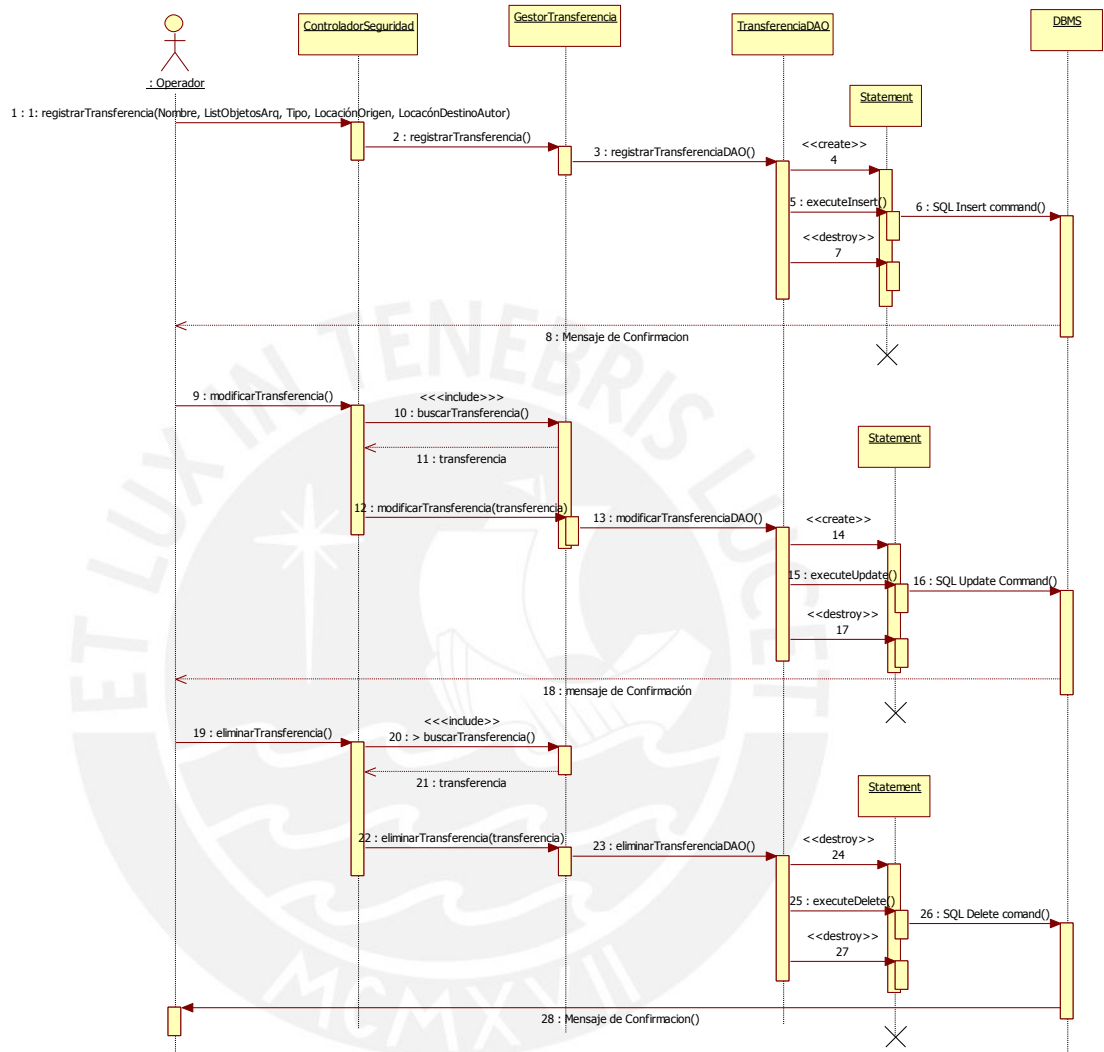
: Operador

ControladorSeguridad

GestorTransferencia

TransferenciaDAO

DBMS

Statement

1 : 1: registrarTransferencia(Nombre, ListObjetosArq, Tipo, LocaciónOrigen, LocacónDestinoAutor)

2 : registrarTransferencia()

3 : registrarTransferenciaDAO()

<<create>>
4

5 : executeInsert()

6 : SQL Insert command()

<<destroy>>
7

8 : Mensaje de Confirmacion

9 : modificarTransferencia()

<<<include>>>
10 : buscarTransferencia()

Statement

11 : transferencia

12 : modificarTransferencia(transferencia)

13 : modificarTransferenciaDAO()

<<create>>
14

15 : executeUpdate()

16 : SQL Update Command()

<<destroy>>
17

18 : mensaje de Confirmación

<<<include>>
19 : eliminarTransferencia()

20 : > buscarTransferencia()

21 : transferencia

Statement

22 : eliminarTransferencia(transferencia)

23 : eliminarTransferenciaDAO()

<<destroy>>
24

25 : executeDelete()

26 : SQL Delete comand()

<<destroy>>
27

28 : Mensaje de Confirmacion()

ET LUX IN TENEBRIS LUCET

MCMXVII